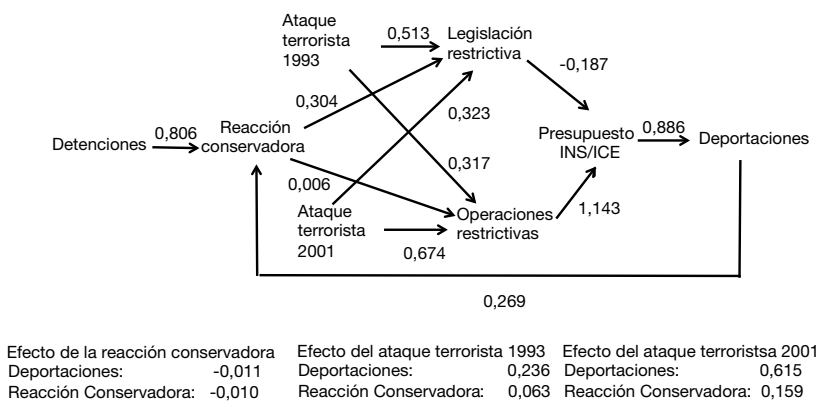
Ataque terrorista 1993

0,513

Legislación restrictiva

-0,187

0,304

0,323

Detenciones

0,806

Reacción conservadora

Presupuesto INS/ICE

0,886

Deportaciones

0,317

0,006

Ataque terrorista 2001

Operaciones restrictivas

1,143

0,674

0,269

Efecto de la reacción conservadora
Deportaciones: -0,011
Reacción Conservadora: -0,010

Efecto del ataque terrorista 1993
Deportaciones: 0,236
Reacción Conservadora: 0,063

Efecto del ataque terroristsa 2001
Deportaciones: 0,615
Reacción Conservadora: 0,159